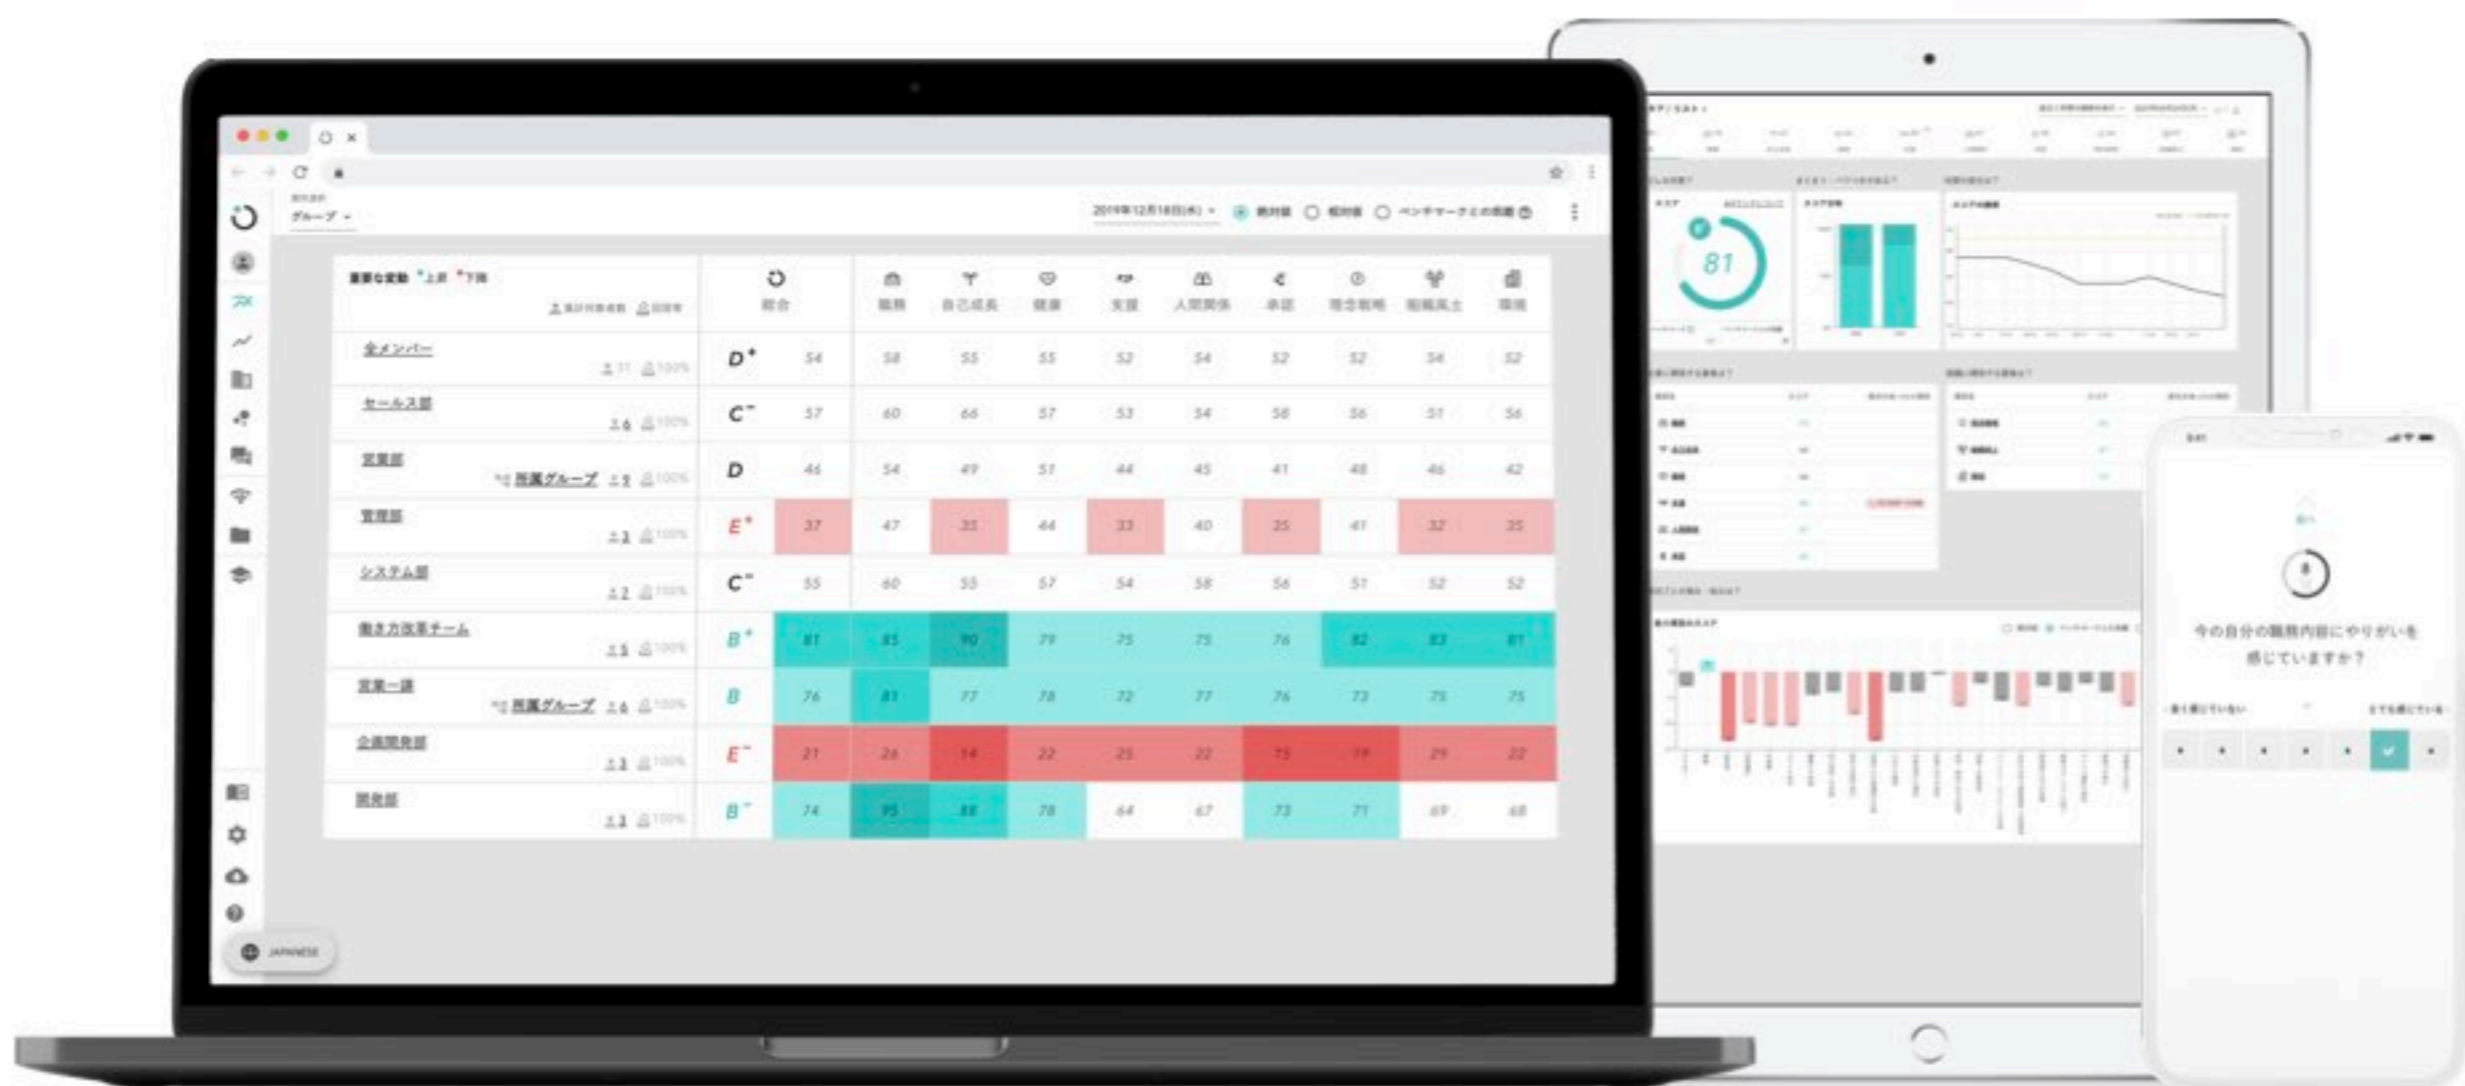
グループ

2019年12月18日(水)

| | 総合 | 職務 | 自己成長 | 健康 | 支援 | 人間関係 | 承認 | 理念戦略 | 組織風土 | 環境 |
|---|---|---|---|---|---|---|---|---|---|---|
| 全メンバー | D⁺ 54 | 58 | 55 | 55 | 52 | 54 | 52 | 52 | 54 | 52 |
| セールス部 | C⁻ 57 | 60 | 66 | 57 | 53 | 54 | 58 | 56 | 51 | 56 |
| 営業部 所属グループ | D 46 | 54 | 49 | 51 | 44 | 45 | 41 | 48 | 46 | 42 |
| 管理部 | E⁺ 37 | 47 | 35 | 44 | 33 | 40 | 35 | 41 | 32 | 35 |
| システム部 | C⁻ 55 | 60 | 55 | 57 | 54 | 58 | 56 | 51 | 52 | 52 |
| 働き方改革チーム | B⁺ 81 | 85 | 90 | 79 | 75 | 75 | 76 | 82 | 83 | 81 |
| 営業一課 所属グループ | B 76 | 81 | 77 | 78 | 72 | 77 | 76 | 73 | 75 | 75 |
| 企画開発部 | E⁻ 21 | 26 | 14 | 22 | 25 | 22 | 15 | 19 | 29 | 22 |
| 開発部 | B⁻ 74 | 95 | 88 | 78 | 64 | 67 | 73 | 71 | 69 | 68 |

JAPANESE

81

今の自分の職務内容にやりがいを感じていますか？